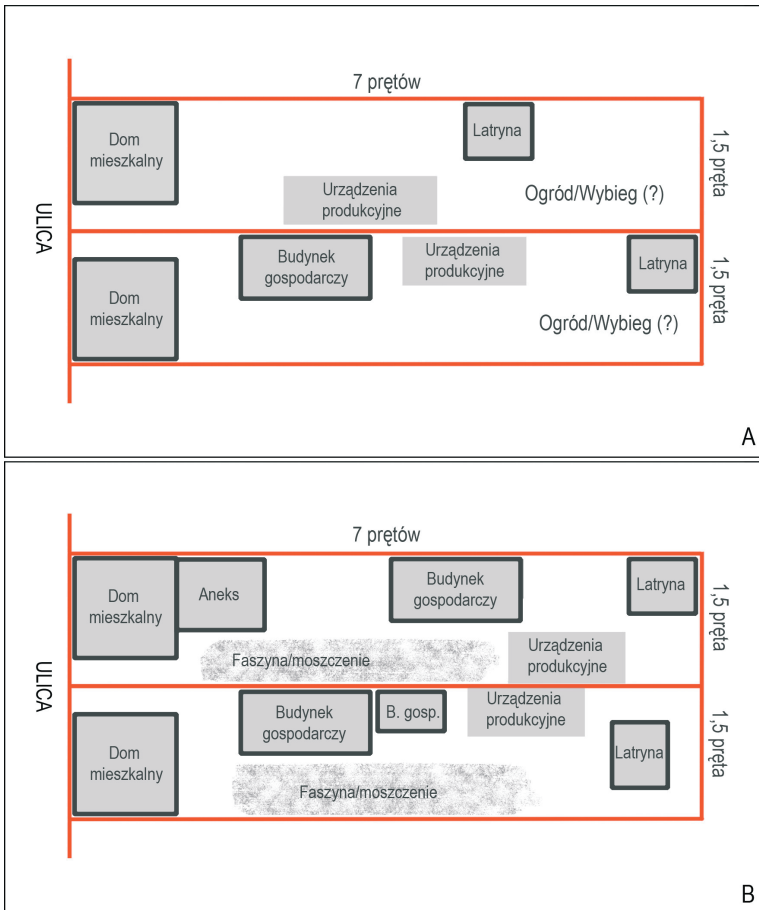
7 prętów

ULICA

Dom mieszkalny

Latryna

1,5 pręta

Urządzenia produkcyjne

Ogród/Wybieg (?)

Budynek gospodarczy

Urządzenia produkcyjne

Latryna

1,5 pręta

Dom mieszkalny

Ogród/Wybieg (?)

A

7 prętów

ULICA

Dom mieszkalny

Aneks

Budynek gospodarczy

Latryna

1,5 pręta

Faszyna/moszczenie

Urządzenia produkcyjne

Budynek gospodarczy

B. gosp.

Urządzenia produkcyjne

1,5 pręta

Dom mieszkalny

Latryna

Faszyna/moszczenie

B